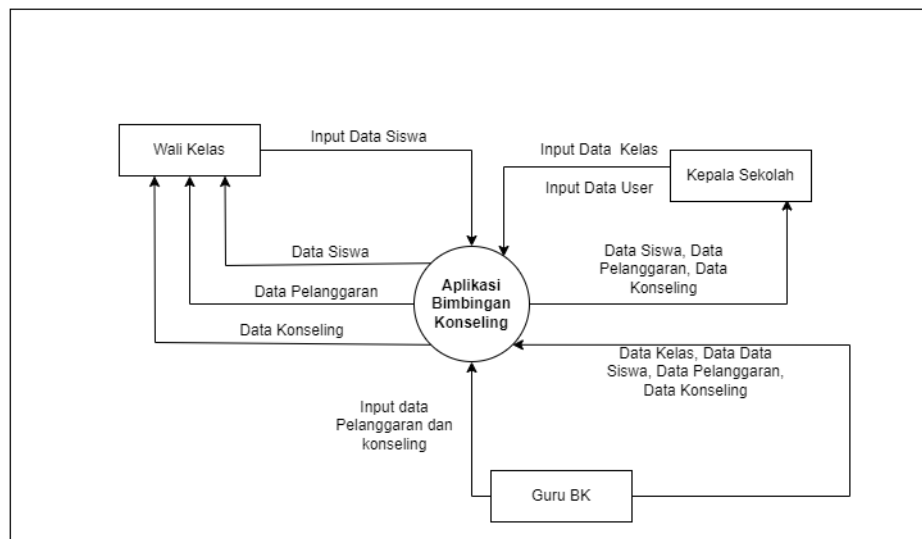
Wali Kelas

Input Data Siswa

Input Data Kelas

Input Data User

Kepala Sekolah

Data Siswa

Data Pelanggaran

Data Konseling

Aplikasi Bimbingan Konseling

Data Siswa, Data Pelanggaran, Data Konseling

Data Kelas, Data Data Siswa, Data Pelanggaran, Data Konseling

Input data Pelanggaran dan konseling

Guru BK